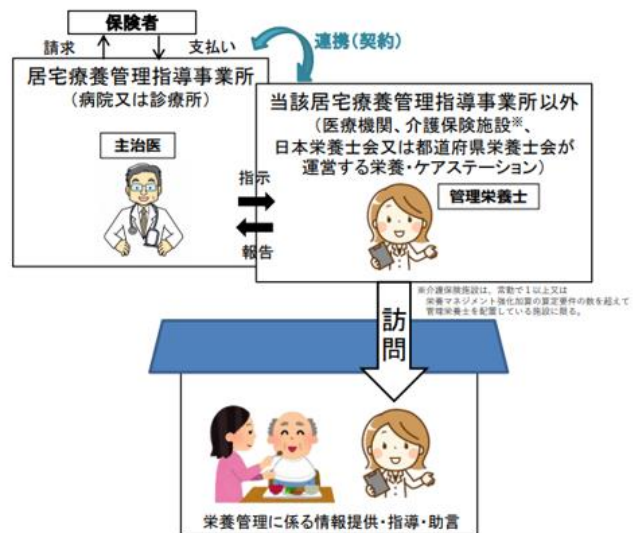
保険者

請求

支払い

連携（契約）

居宅療養管理指導事業所
（病院又は診療所）

主治医

当該居宅療養管理指導事業所以外
（医療機関、介護保険施設※、日本栄養士会又は都道府県栄養士会が運営する栄養・ケアステーション）

管理栄養士

指示

報告

※介護保険施設は、常勤で１以上又は栄養マネジメント強化加算の算定要件の数を超えて管理栄養士を配置している施設に限る。

訪問

栄養管理に係る情報提供・指導・助言